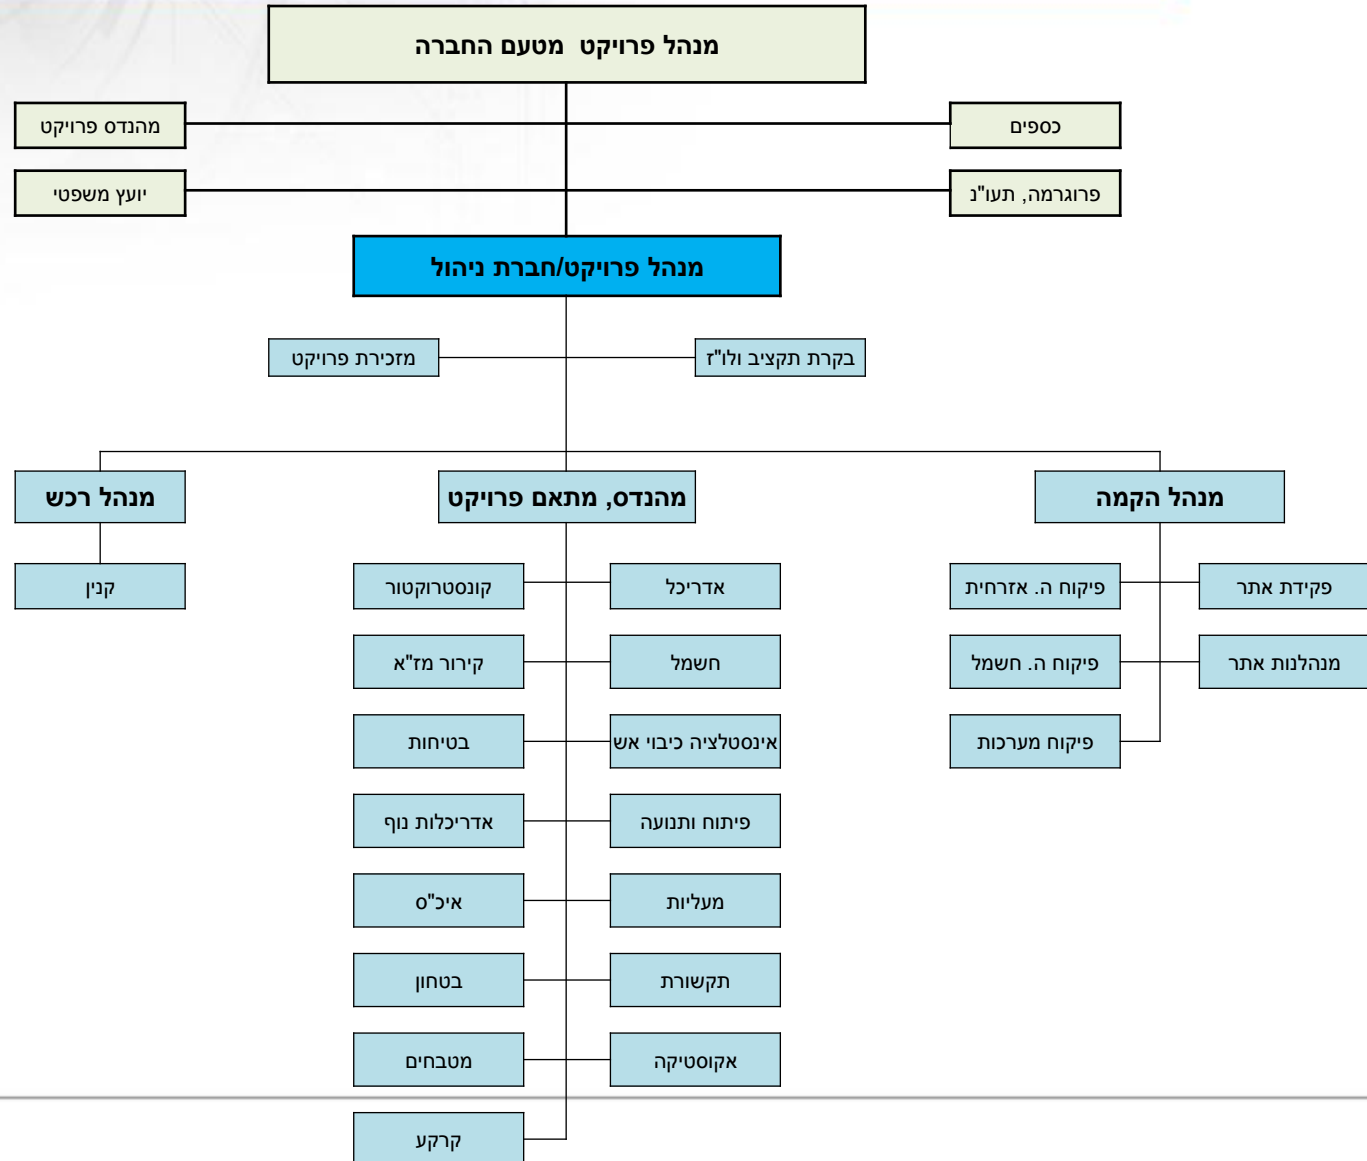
מנהל פרויקט מטעם החברה

כספים

מהנדס פרויקט

פרוגרמה, תעו"נ

יועץ משפטי

מנהל פרויקט/חברת ניהול

בקרת תקציב ולו"ז

מזכירת פרויקט

מנהל הקמה

מהנדס, מתאם פרויקט

מנהל רכש

פקידת אתר

פיקוח ה. אזרחית

מנהלנות אתר

פיקוח ה. חשמל

פיקוח מערכות

אדריכל

קונסטרוקטור

חשמל

קירור מז"א

אינסטלציה כיבוי אש

בטיחות

פיתוח ותנועה

אדריכלות נוף

מעליות

איכ"ס

תקשורת

בטחון

אקוסטיקה

מטבחים

קרקע

קנין